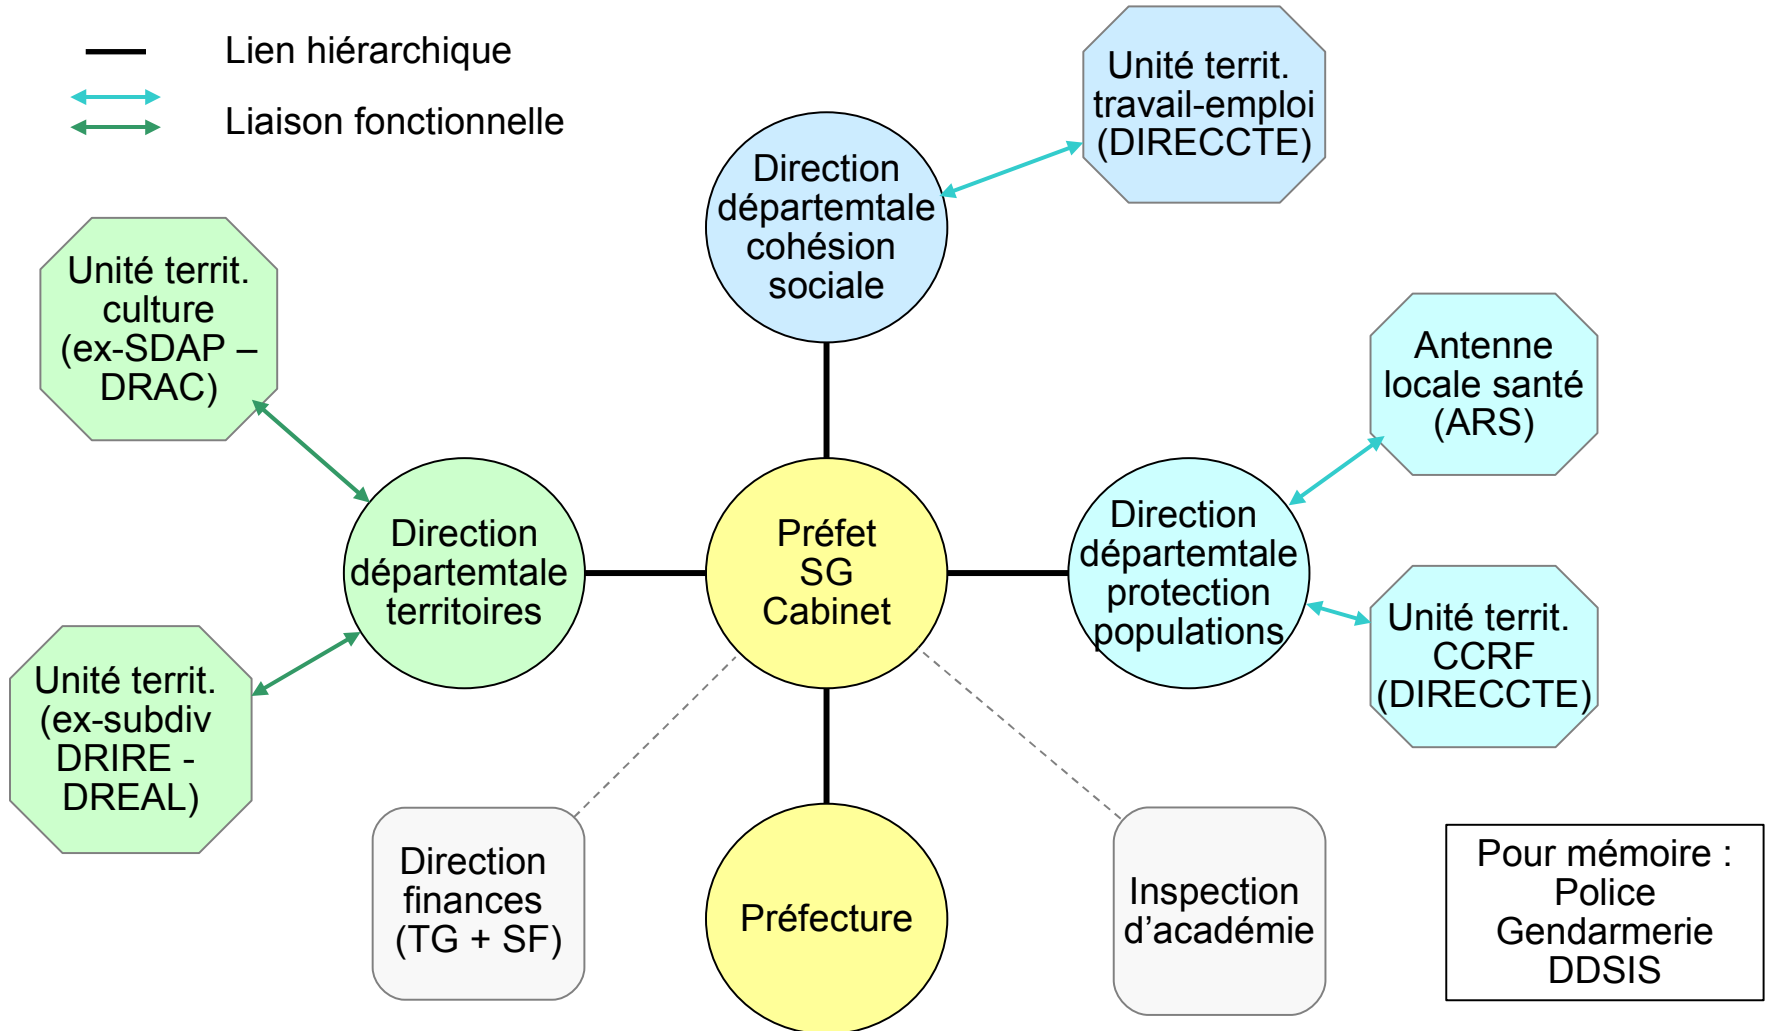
Lien hiérarchique

Liaison fonctionnelle

Unité territ. travail-emploi (DIRECCTE)

Direction départemtale cohésion sociale

Unité territ. culture (ex-SDAP – DRAC)

Antenne locale santé (ARS)

Direction départemtale territoires

Préfet SG Cabinet

Direction départemtale protection populations

Unité territ. CCRF (DIRECCTE)

Unité territ. (ex-subdiv DRIRE - DREAL)

Direction finances (TG + SF)

Préfecture

Inspection d'académie

Pour mémoire : Police Gendarmerie DDSIS